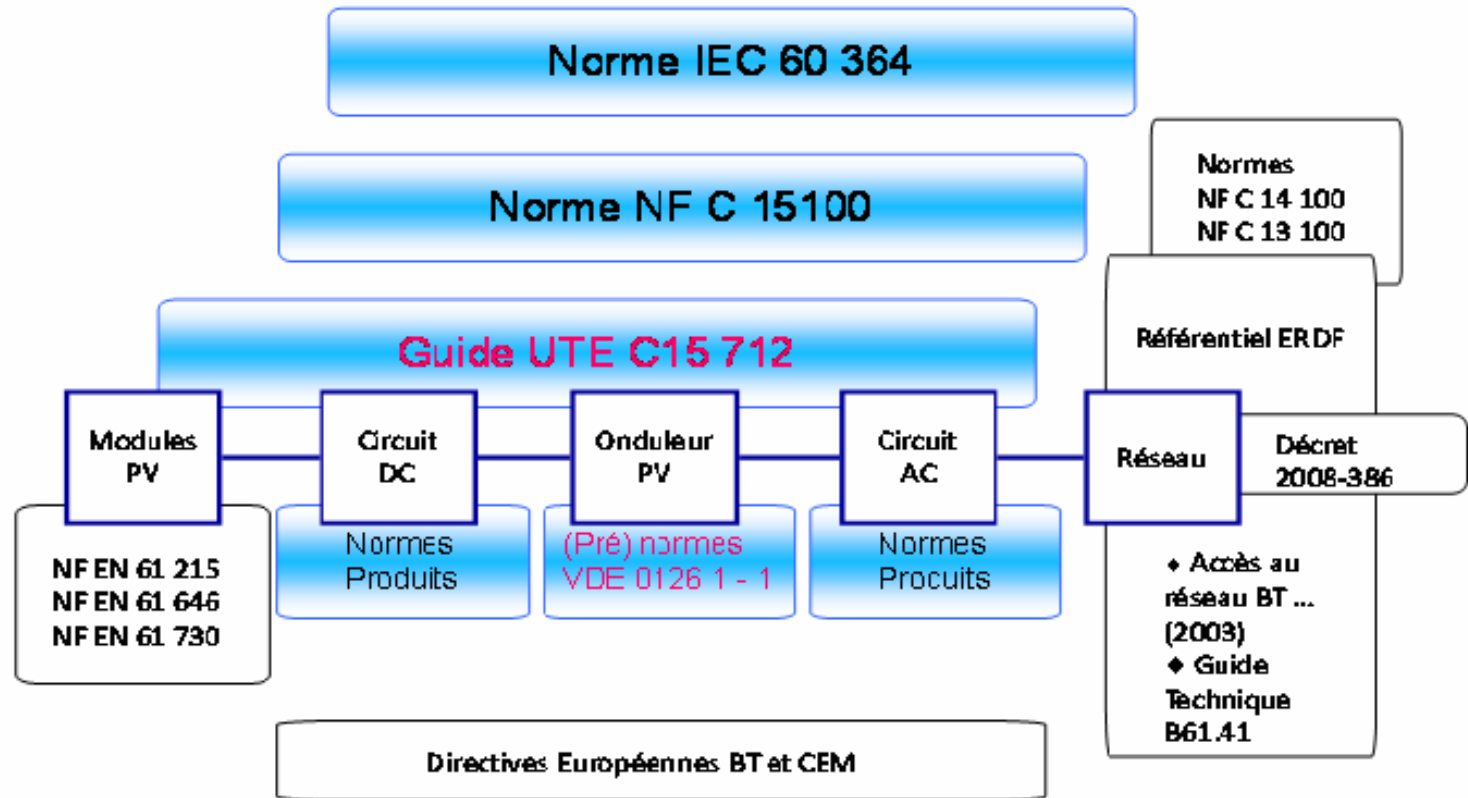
Norme IEC 60 364

Norme NF C 15100

Normes
NF C 14 100
NF C 13 100

Guide UTE C15 712

Référentiel ERDF

Modules PV

Circuit DC

Onduleur PV

Circuit AC

Réseau

Décret 2008-386

NF EN 61 215
NF EN 61 646
NF EN 61 730

Normes Produits

(Pré) normes VDE 0126 1 - 1

Normes Procuits

◆ Accès au réseau BT ... (2003)
◆ Guide Technique B61.41

Directives Européennes BT et CEM